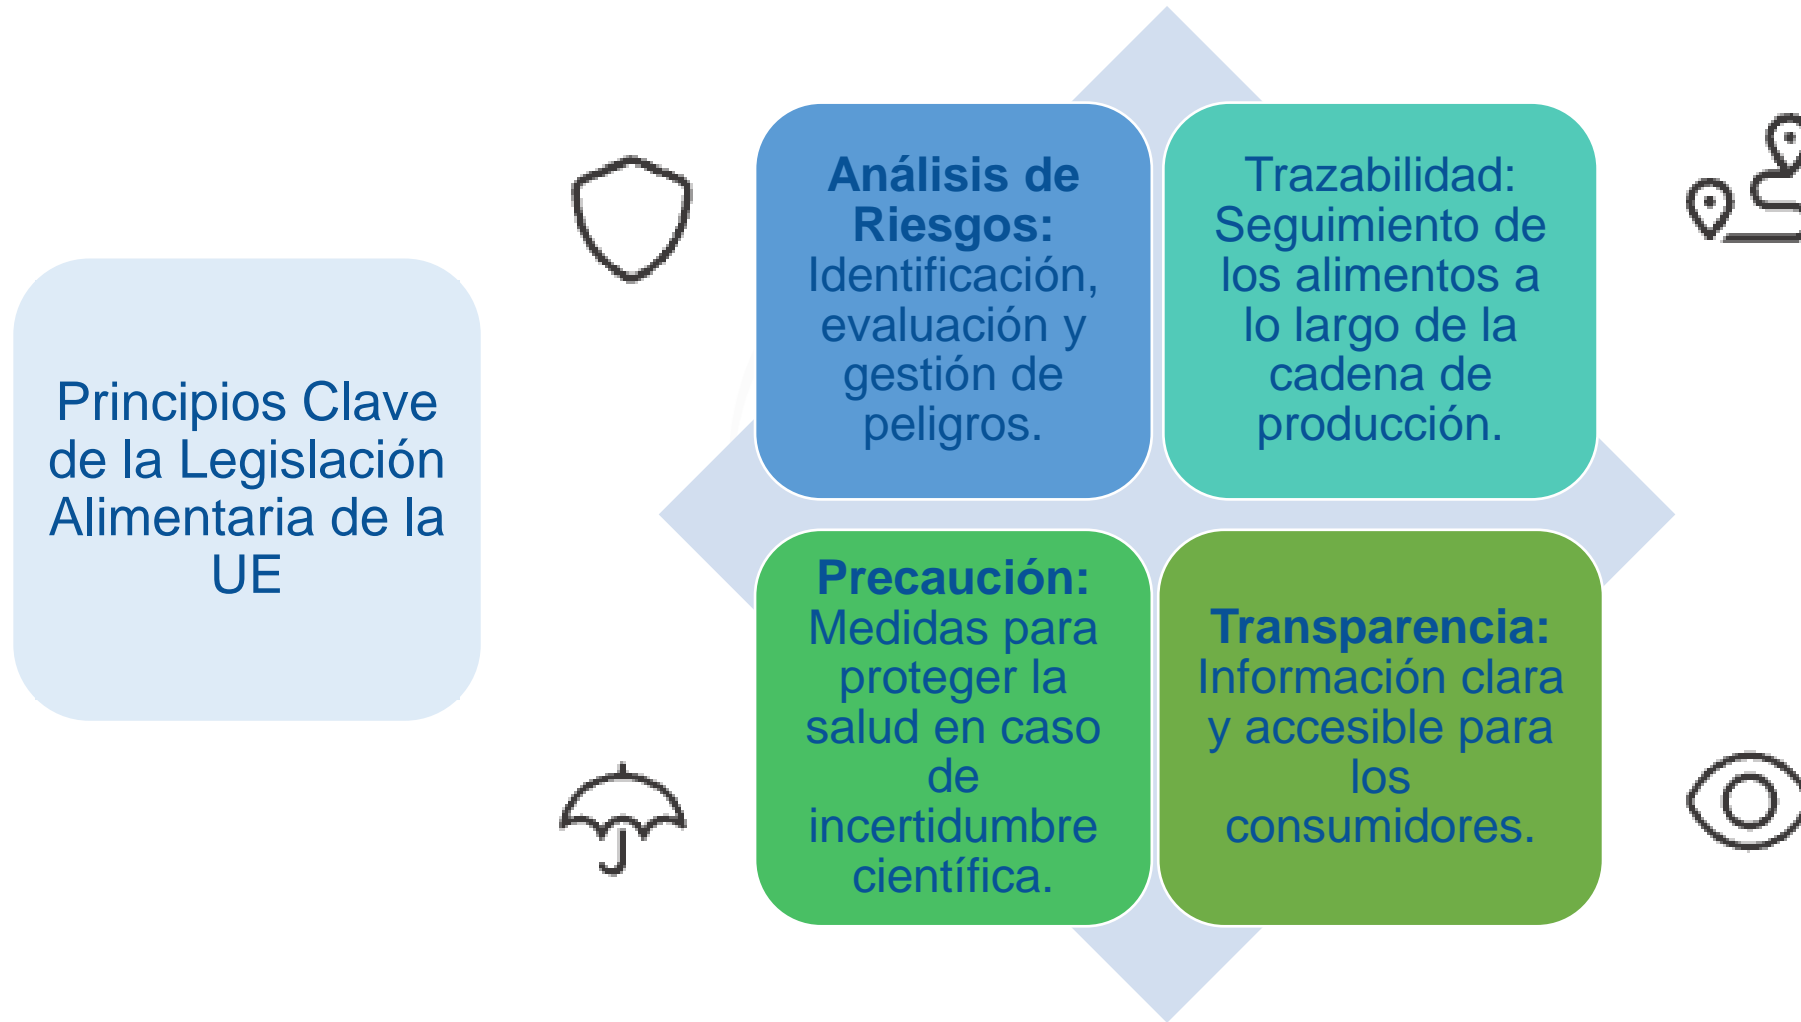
Principios Clave de la Legislación Alimentaria de la UE

**Análisis de Riesgos:** Identificación, evaluación y gestión de peligros.

Trazabilidad: Seguimiento de los alimentos a lo largo de la cadena de producción.

**Precaución:** Medidas para proteger la salud en caso de incertidumbre científica.

**Transparencia:** Información clara y accesible para los consumidores.